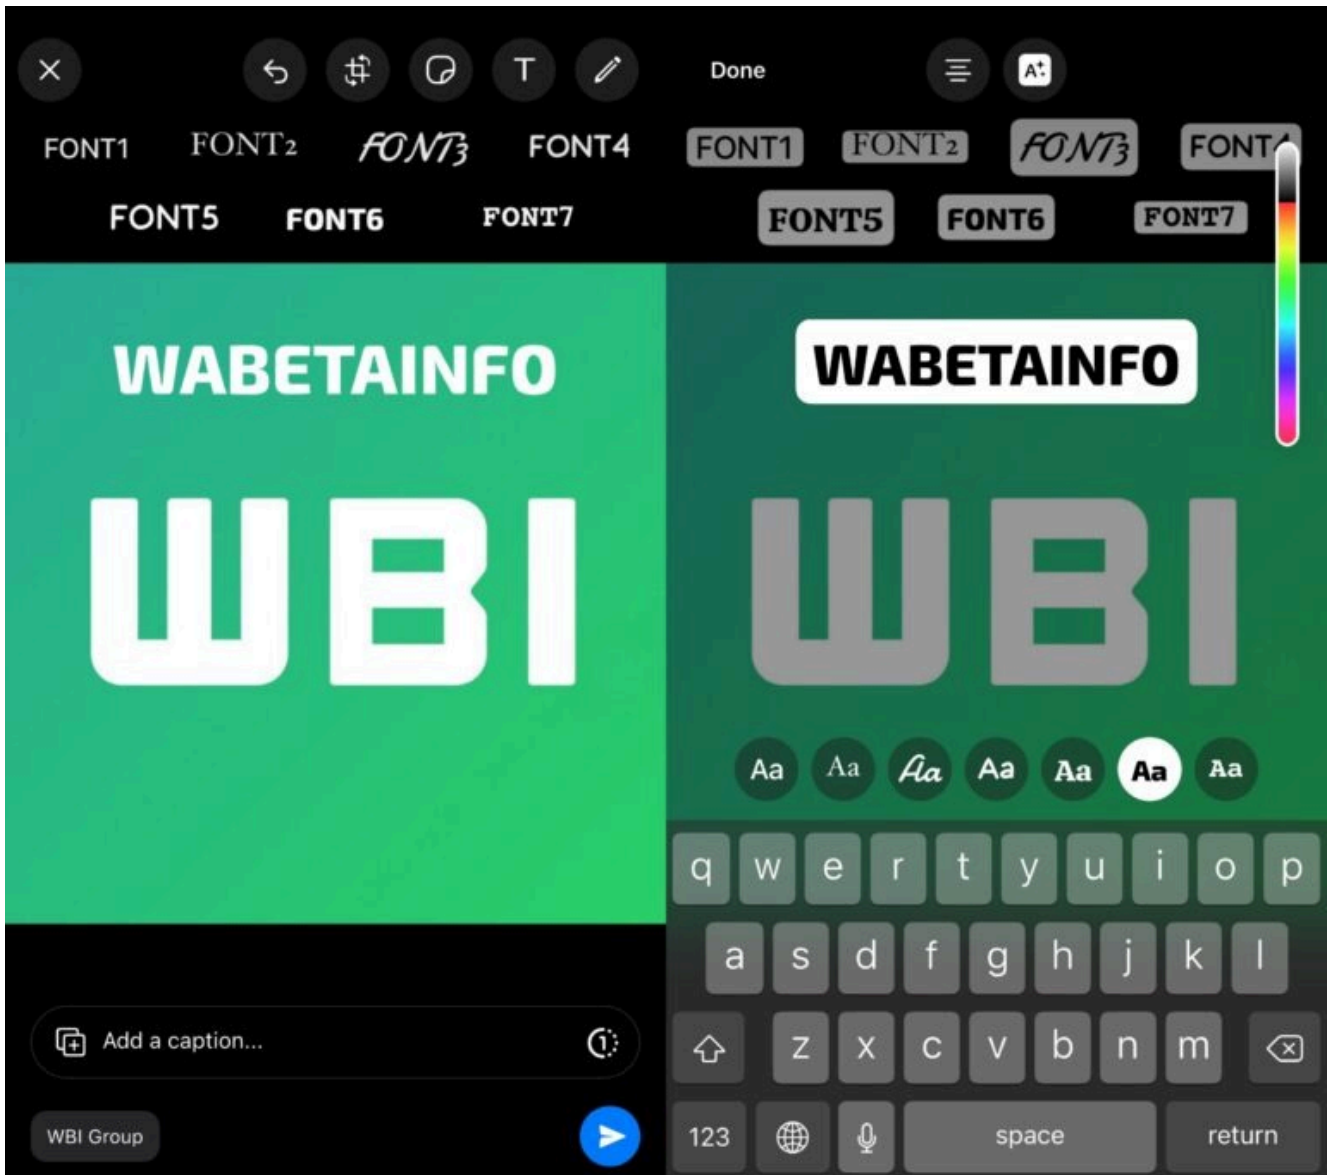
FONT1 FONT2 FONT3 FONT4
FONT5 FONT6 FONT7

WABETAINFO

WBI

Add a caption...

WBI Group

Done

FONT1 FONT2 FONT3 FONT4
FONT5 FONT6 FONT7

WABETAINFO

WBI

Aa Aa Aa Aa Aa Aa Aa

q w e r t y u i o p
a s d f g h j k l
z x c v b n m
123 space return